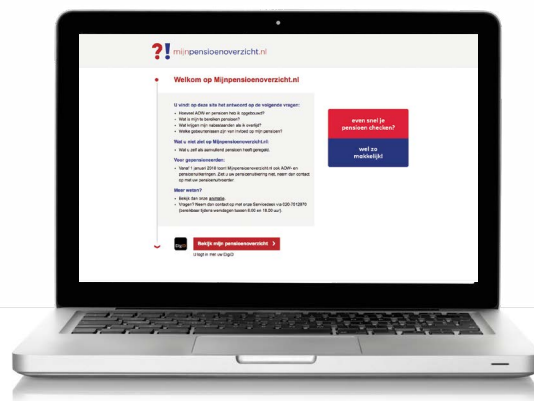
?! mijnpensioenoverzicht.nl

Welkom op Mijnpensioenoverzicht.nl

U vindt op deze site het antwoord op de volgende vragen:
• Hoeveel AOW en pensioen heb ik opgebouwd?
• Wat is mijn te bereiken pensioen?
• Wat krijgen mijn nabestaanden als ik overlijd?
• Welke gebeurtenissen zijn van invloed op mijn pensioen?

Wat u niet ziet op Mijnpensioenoverzicht.nl:
• Wat u zelf als aanvullend pensioen heeft geregeld.

Voor gepensioneerden:
• Vanaf 1 januari 2016 toont Mijnpensioenoverzicht.nl ook AOW- en pensioenuitkeringen. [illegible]

Meer weten?
• Bekijk dan onze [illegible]
• Vragen? Neem dan contact op met onze Servicedesk via 020-7512870 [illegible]

even snel je pensioen checken?

wel zo makkelijk!

DigiD Bekijk mijn pensioenoverzicht ›

U logt in met uw DigiD